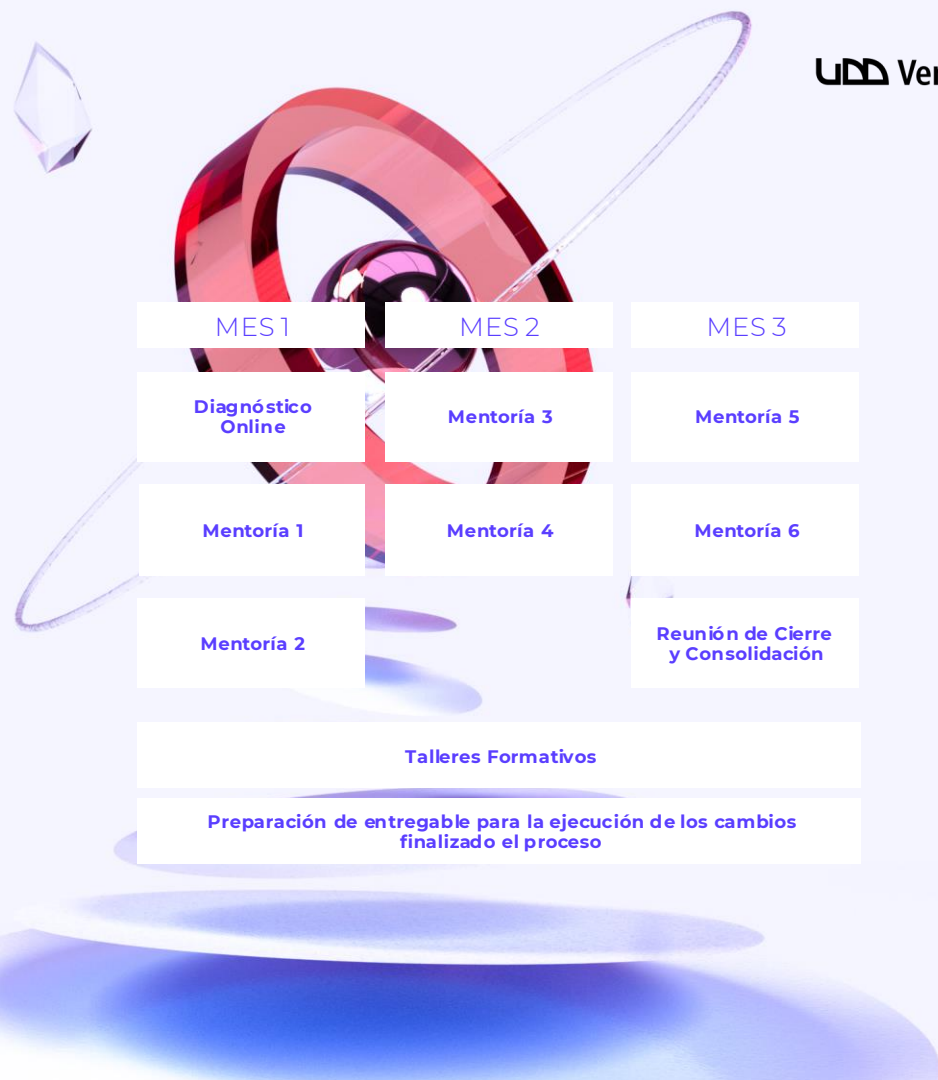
UDD Ve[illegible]

| MES 1 | MES 2 | MES 3 |
|---|---|---|
| Diagnóstico Online | Mentoría 3 | Mentoría 5 |
| Mentoría 1 | Mentoría 4 | Mentoría 6 |
| Mentoría 2 | | Reunión de Cierre y Consolidación |

Talleres Formativos

Preparación de entregable para la ejecución de los cambios finalizado el proceso